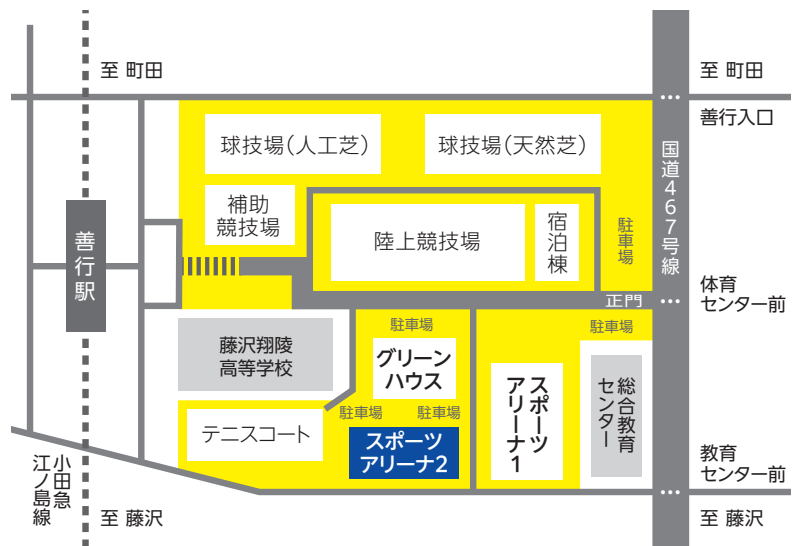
至 町田

至 町田

善行入口

球技場(人工芝)

球技場(天然芝)

補助競技場

陸上競技場

宿泊棟

駐車場

国道467号線

善行駅

正門

体育センター前

駐車場

駐車場

藤沢翔陵高等学校

グリーンハウス

スポーツアリーナ1

総合教育センター

駐車場

駐車場

テニスコート

スポーツアリーナ2

教育センター前

小田急江ノ島線

至 藤沢

至 藤沢